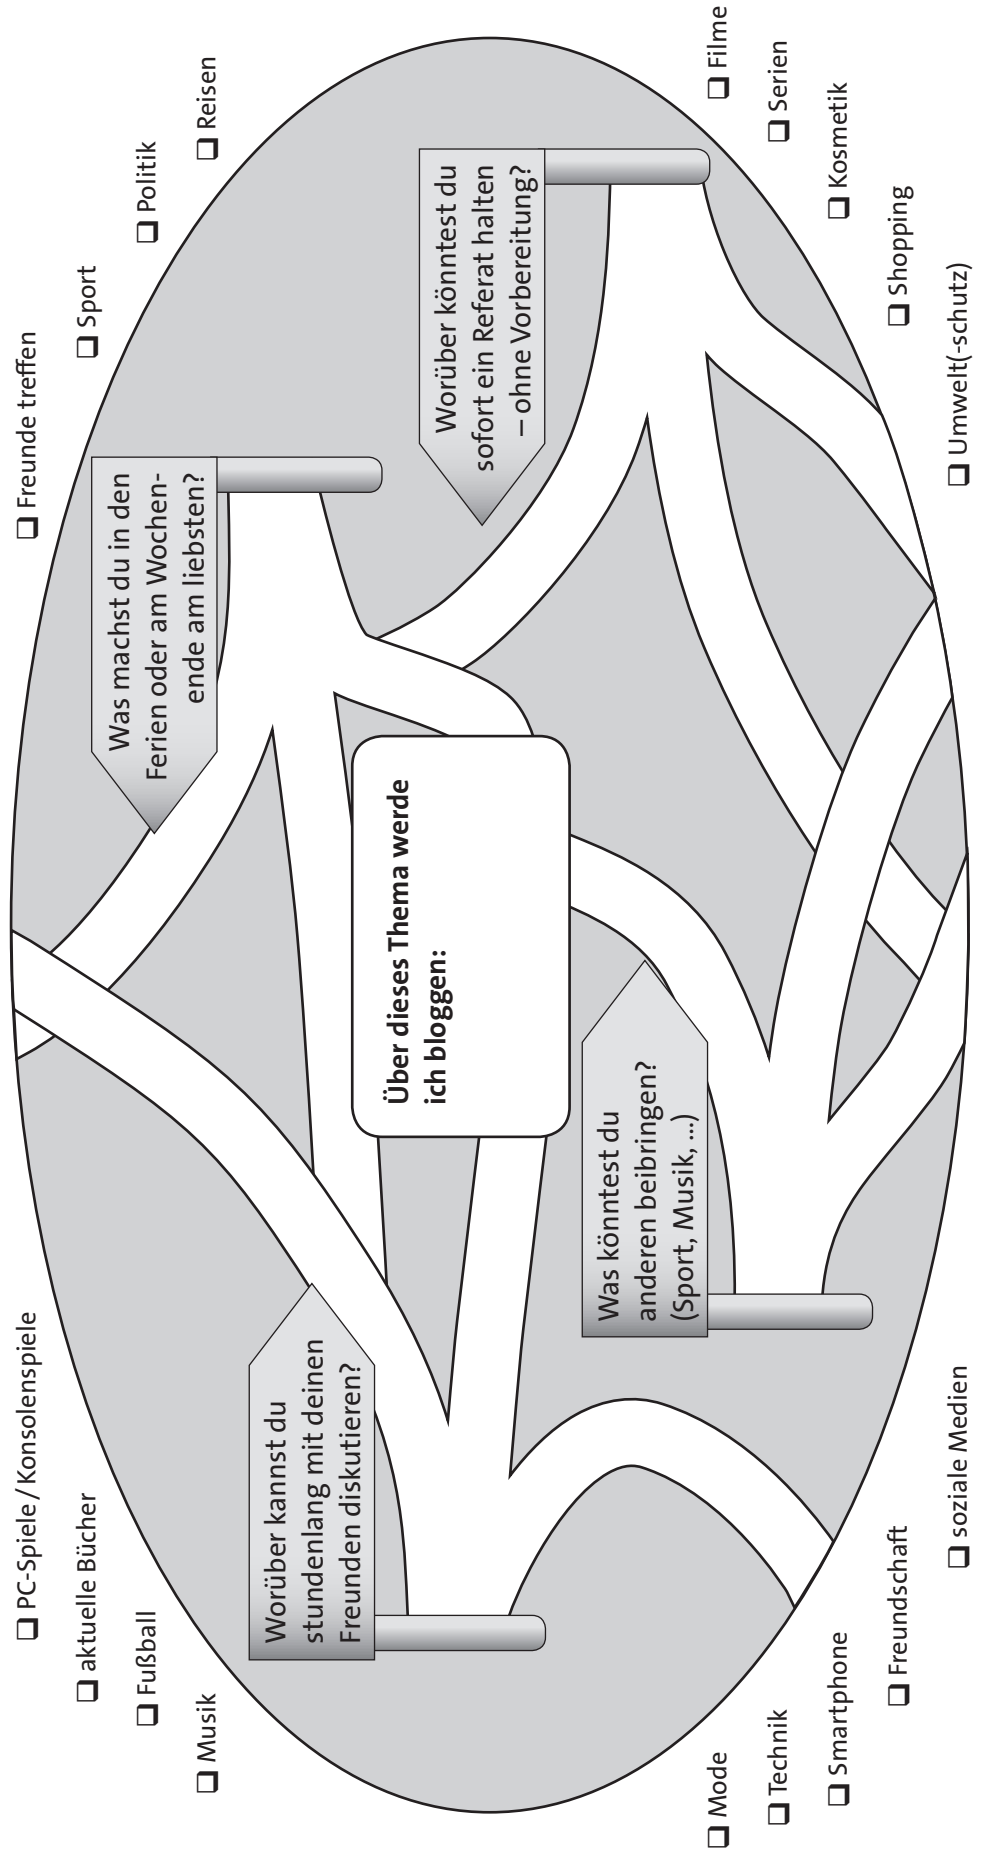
Über dieses Thema werde ich bloggen:

Was machst du in den Ferien oder am Wochenende am liebsten?

Worüber könntest du sofort ein Referat halten – ohne Vorbereitung?

Worüber kannst du stundenlang mit deinen Freunden diskutieren?

Was könntest du anderen beibringen? (Sport, Musik, ...)

❑ PC-Spiele / Konsolenspiele
❑ aktuelle Bücher
❑ Fußball
❑ Musik
❑ Freunde treffen
❑ Sport
❑ Politik
❑ Reisen
❑ Filme
❑ Serien
❑ Kosmetik
❑ Shopping
❑ Umwelt(-schutz)
❑ Mode
❑ Technik
❑ Smartphone
❑ Freundschaft
❑ soziale Medien